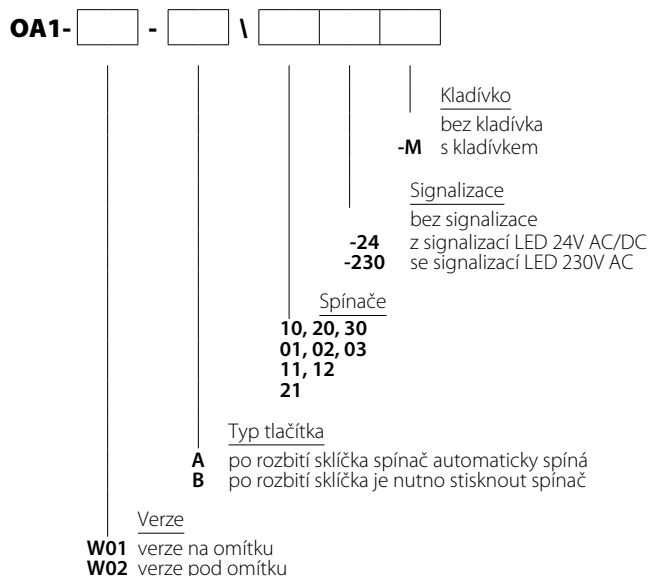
OA1- [ ] - [ ] \ [ ] [ ] [ ]

Kladívko
bez kladívka
**-M** s kladívkem

Signalizace
bez signalizace
**-24** z signalizací LED 24V AC/DC
**-230** se signalizací LED 230V AC

Spínače
**10, 20, 30**
**01, 02, 03**
**11, 12**
**21**

Typ tlačítka
**A** po rozbití sklíčka spínač automaticky spíná
**B** po rozbití sklíčka je nutno stisknout spínač

Verze
**W01** verze na omítku
**W02** verze pod omítku